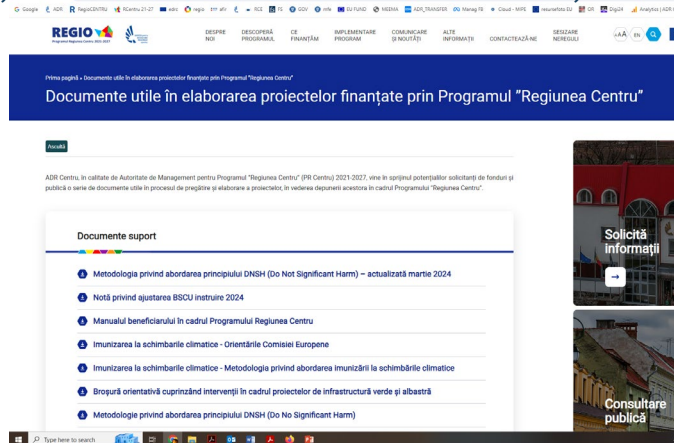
Google ADR RegioCENTRU RCentru 21-27 adrc regio פיר afir RCE FS GOV info EU FUND MEMIA ADR_TRANSFER Manag FE Cloud - MIPE resursefonte EU GR Digi24 Analytics | ADR

REGIO
Programul Regiunea Centru 2021-2027

DESPRE NOI
DESCOPERĂ PROGRAMUL
CE FINANȚĂM
IMPLEMENTARE PROGRAM
COMUNICARE ȘI NOUTĂȚI
ALTE INFORMAȚII
CONTACTEAZĂ-NE
SESIZARE NEREGULI
AA EN

Prima pagină » Documente utile în elaborarea proiectelor finanțate prin Programul "Regiunea Centru"

Documente utile în elaborarea proiectelor finanțate prin Programul “Regiunea Centru”

Ascultă

ADR Centru, în calitate de Autoritate de Management pentru Programul "Regiunea Centru" (PR Centru) 2021-2027, vine în sprijinul potențialilor solicitanți de fonduri și publică o serie de documente utile în procesul de pregătire și elaborare a proiectelor, în vederea depunerii acestora în cadrul Programului "Regiunea Centru".

Documente suport

Metodologia privind abordarea principiului DNSH (Do Not Significant Harm) – actualizată martie 2024

Notă privind ajustarea BSCU instruire 2024

Manualul beneficiarului în cadrul Programului Regiunea Centru

Imunizarea la schimbările climatice - Orientările Comisiei Europene

Imunizarea la schimbările climatice - Metodologia privind abordarea imunizării la schimbările climatice

Broșură orientativă cuprinzând intervenții în cadrul proiectelor de infrastructură verde și albastră

Metodologie privind abordarea principiului DNSH (Do No Significant Harm)

Solicită informații

Consultare publică

Type here to search